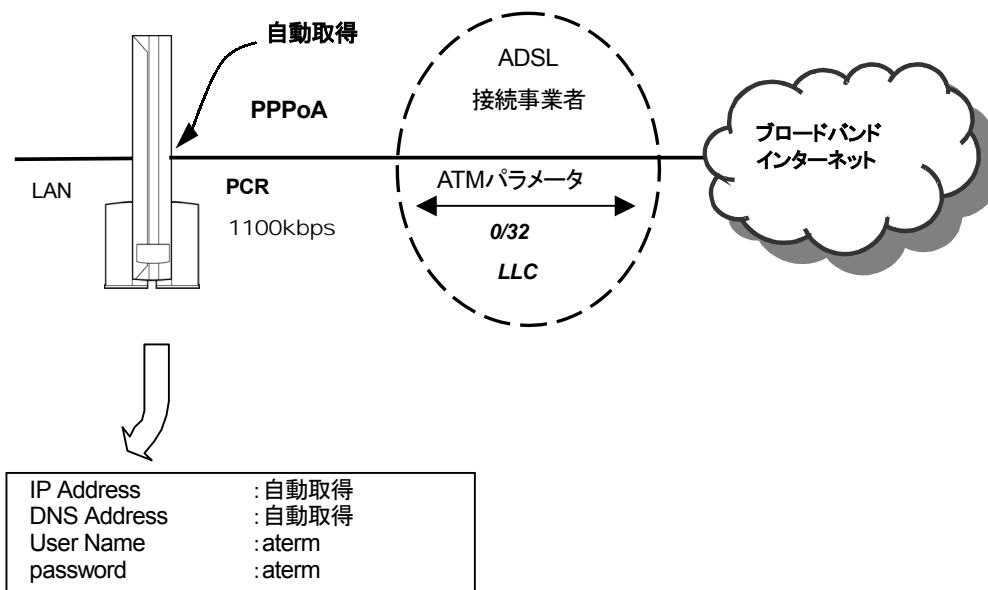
自動取得

PPPoA

LAN

PCR

1100kbps

ADSL

接続事業者

ATMパラメータ

0/32

LLC

ブロードバンド
インターネット

| | |
|---|---|
| IP Address | : 自動取得 |
| DNS Address | : 自動取得 |
| User Name | : aterm |
| password | : aterm |